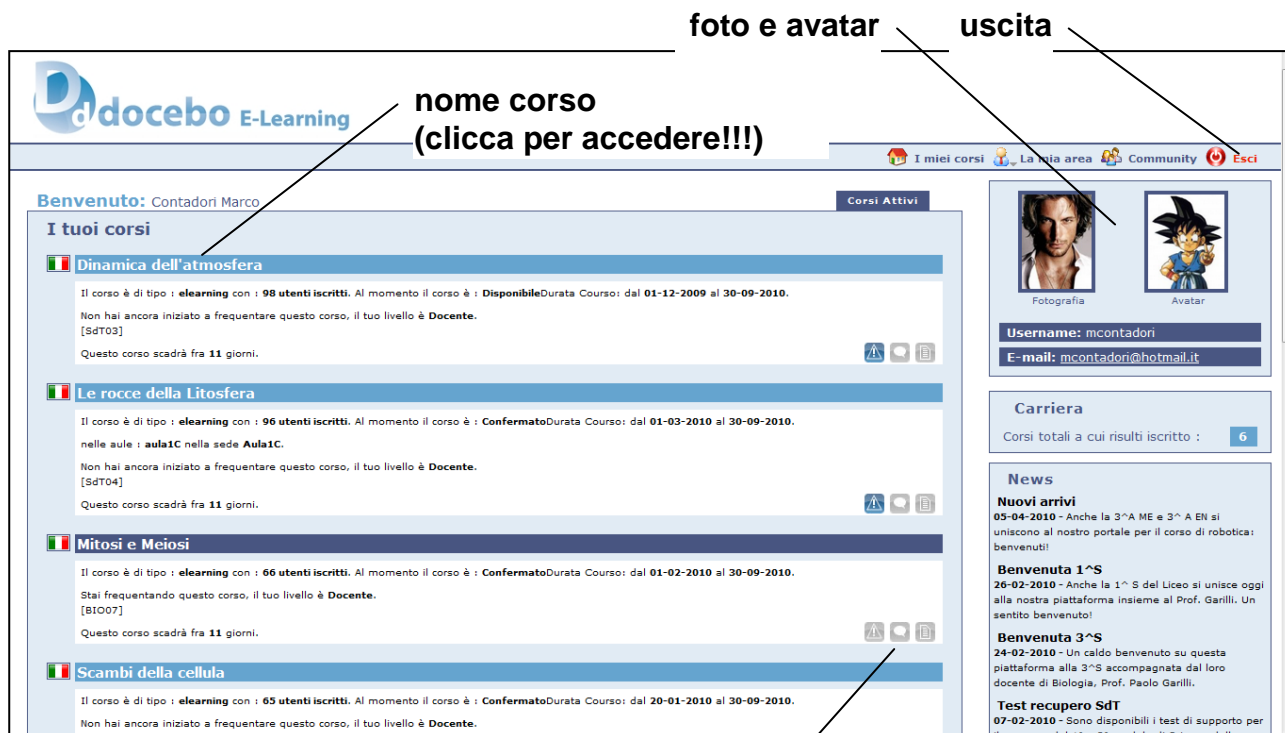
foto e avatar

uscita

docebo E-Learning

nome corso
(clicca per accedere!!!)

I miei corsi La mia area Community Esci

Benvenuto: Contadori Marco

Corsi Attivi

I tuoi corsi

Dinamica dell'atmosfera

Il corso è di tipo : **elearning** con : **98 utenti iscritti**. Al momento il corso è : **Disponibile**Durata Course: dal **01-12-2009** al **30-09-2010**.

Non hai ancora iniziato a frequentare questo corso, il tuo livello è **Docente**.
[SdT03]

Questo corso scadrà fra **11** giorni.

Le rocce della Litosfera

Il corso è di tipo : **elearning** con : **96 utenti iscritti**. Al momento il corso è : **Confermato**Durata Course: dal **01-03-2010** al **30-09-2010**.

nelle aule : **aula1C** nella sede **Aula1C**.

Non hai ancora iniziato a frequentare questo corso, il tuo livello è **Docente**.
[SdT04]

Questo corso scadrà fra **11** giorni.

Mitosi e Meiosi

Il corso è di tipo : **elearning** con : **66 utenti iscritti**. Al momento il corso è : **Confermato**Durata Course: dal **01-02-2010** al **30-09-2010**.

Stai frequentando questo corso, il tuo livello è **Docente**.
[BIO07]

Questo corso scadrà fra **11** giorni.

Scambi della cellula

Il corso è di tipo : **elearning** con : **65 utenti iscritti**. Al momento il corso è : **Confermato**Durata Course: dal **20-01-2010** al **30-09-2010**.

Non hai ancora iniziato a frequentare questo corso, il tuo livello è **Docente**.

Fotografia

Avatar

Username: mcontadori

E-mail: mcontadori@hotmail.it

Carriera

Corsi totali a cui risulti iscritto : 6

News

Nuovi arrivi
05-04-2010 - Anche la 3^A ME e 3^ A EN si uniscono al nostro portale per il corso di robotica: benvenuti!

Benvenuta 1^S
26-02-2010 - Anche la 1^ S del Liceo si unisce oggi alla nostra piattaforma insieme al Prof. Garilli. Un sentito benvenuto!

Benvenuta 3^S
24-02-2010 - Un caldo benvenuto su questa piattaforma alla 3^S accompagnata dal loro docente di Biologia, Prof. Paolo Garilli.

Test recupero SdT
07-02-2010 - Sono disponibili i test di supporto per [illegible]